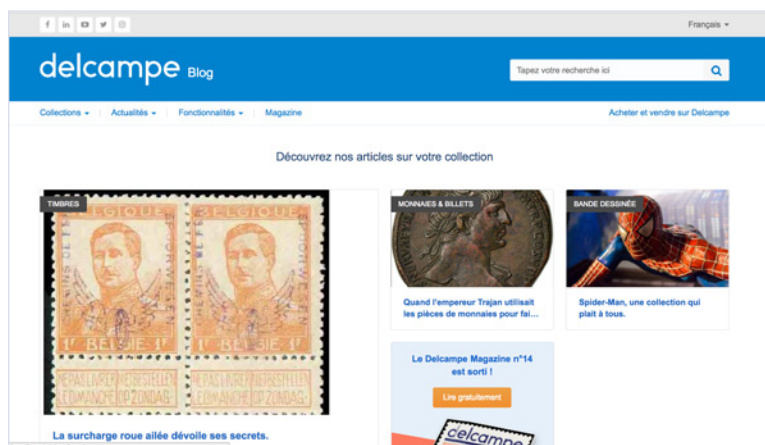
Français

delcampe Blog

Tapez votre recherche ici

Collections Actualités Fonctionnalités Magazine

Acheter et vendre sur Delcampe

Découvrez nos articles sur votre collection

TIMBRES

BELGIQUE BELGIË BELGIQUE BELGIË

1F BELGIE 1F 1F BELGIE 1F

NE PAS LIVRER LE DIMANCHE NIET BESTELLEN OP ZONDAG NE PAS LIVRER LE DIMANCHE NIET BESTELLEN OP ZONDAG

La surcharge roue ailée dévoile ses secrets.

MONNAIES & BILLETS

Quand l'empereur Trajan utilisait les pièces de monnaies pour fai...

BANDE DESSINÉE

Spider-Man, une collection qui plait à tous.

Le Delcampe Magazine n°14 est sorti !

Lire gratuitement

delcampe